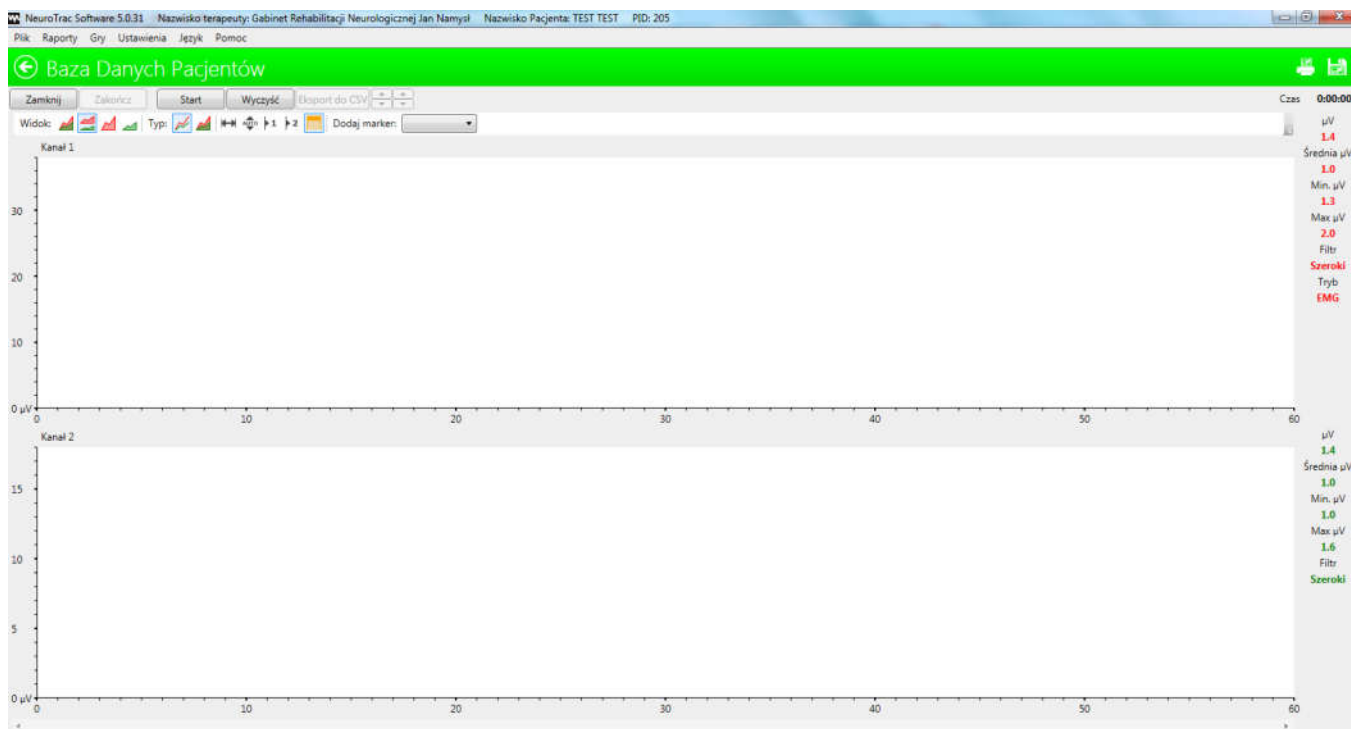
NeuroTrac Software 5.0.31 Nazwisko terapeuty: Gabinet Rehabilitacji Neurologicznej Jan Namysł Nazwisko Pacjenta: TEST TEST PID: 205

Plik Raporty Gry Ustawienia Język Pomoc

Baza Danych Pacjentów

Zamknij Zakończ Start Wyczyść Eksport do CSV

Widok: Typ: 1 2 Dodaj marker:

Czas 0:00:00

Kanał 1

30
20
10
0 μV
0 10 20 30 40 50 60

μV
1.4
Średnia μV
1.0
Min. μV
1.3
Max μV
2.0
Filtr
Szeroki
Tryb
EMG

Kanał 2

15
10
5
0 μV
0 10 20 30 40 50 60

μV
1.4
Średnia μV
1.0
Min. μV
1.0
Max μV
1.6
Filtr
Szeroki